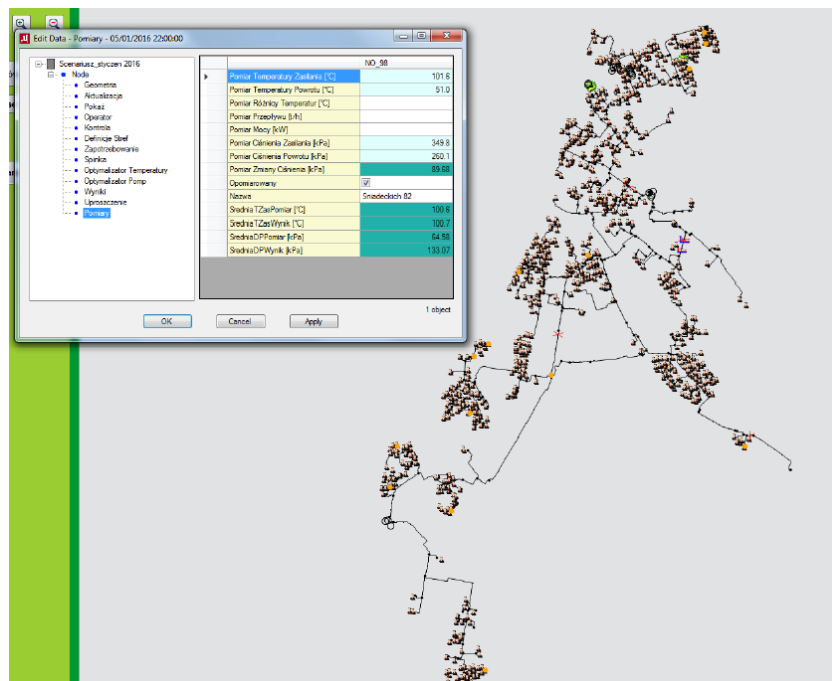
Edit Data - Pomiary - 05/01/2016 22:00:00

Scenariusz_styczen 2016
Node
Geometria
Aktualizacja
Pokaż
Operator
Kontrola
Definicje Stref
Zapotrzebowania
Spinka
Optymalizator Temperatury
Optymalizator Pomp
Wyniki
Uproszczenie
Pomiary

| | NO_98 |
|---|---|
| Pomiar Temperatury Zasilania [°C] | 101.6 |
| Pomiar Temperatury Powrotu [°C] | 51.0 |
| Pomiar Różnicy Temperatur [°C] | |
| Pomiar Przepływu [t/h] | |
| Pomiar Mocy [kW] | |
| Pomiar Ciśnienia Zasilania [kPa] | 349.8 |
| Pomiar Ciśnienia Powrotu [kPa] | 260.1 |
| Pomiar Zmiany Ciśnienia [kPa] | 89.68 |
| Opomiarowany | ✓ |
| Nazwa | Sniadeckich 82 |
| SredniaTZasPomiar [°C] | 100.6 |
| SredniaTZasWynik [°C] | 100.7 |
| SredniaDPPomiar [kPa] | 64.58 |
| SredniaDPWynik [kPa] | 133.07 |

1 object

OK
Cancel
Apply